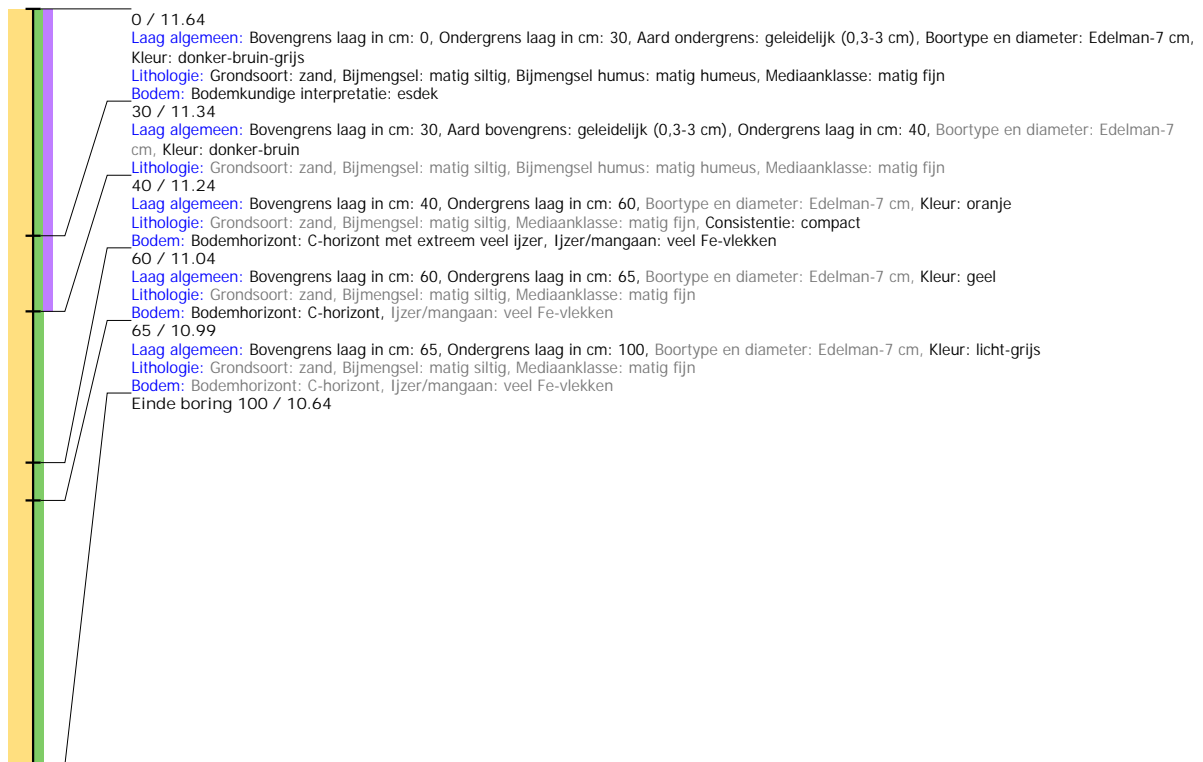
0 / 11.64
Laag algemeen: Bovengrens laag in cm: 0, Ondergrens laag in cm: 30, Aard ondergrens: geleidelijk (0,3-3 cm), Boortype en diameter: Edelman-7 cm, Kleur: donker-bruin-grijs
Lithologie: Grondsoort: zand, Bijmengsel: matig siltig, Bijmengsel humus: matig humeus, Mediaanklasse: matig fijn
Bodem: Bodemkundige interpretatie: esdek
30 / 11.34
Laag algemeen: Bovengrens laag in cm: 30, Aard bovengrens: geleidelijk (0,3-3 cm), Ondergrens laag in cm: 40, Boortype en diameter: Edelman-7 cm, Kleur: donker-bruin
Lithologie: Grondsoort: zand, Bijmengsel: matig siltig, Bijmengsel humus: matig humeus, Mediaanklasse: matig fijn
40 / 11.24
Laag algemeen: Bovengrens laag in cm: 40, Ondergrens laag in cm: 60, Boortype en diameter: Edelman-7 cm, Kleur: oranje
Lithologie: Grondsoort: zand, Bijmengsel: matig siltig, Mediaanklasse: matig fijn, Consistentie: compact
Bodem: Bodemhorizont: C-horizont met extreem veel ijzer, Ijzer/mangaan: veel Fe-vlekken
60 / 11.04
Laag algemeen: Bovengrens laag in cm: 60, Ondergrens laag in cm: 65, Boortype en diameter: Edelman-7 cm, Kleur: geel
Lithologie: Grondsoort: zand, Bijmengsel: matig siltig, Mediaanklasse: matig fijn
Bodem: Bodemhorizont: C-horizont, Ijzer/mangaan: veel Fe-vlekken
65 / 10.99
Laag algemeen: Bovengrens laag in cm: 65, Ondergrens laag in cm: 100, Boortype en diameter: Edelman-7 cm, Kleur: licht-grijs
Lithologie: Grondsoort: zand, Bijmengsel: matig siltig, Mediaanklasse: matig fijn
Bodem: Bodemhorizont: C-horizont, Ijzer/mangaan: veel Fe-vlekken
Einde boring 100 / 10.64